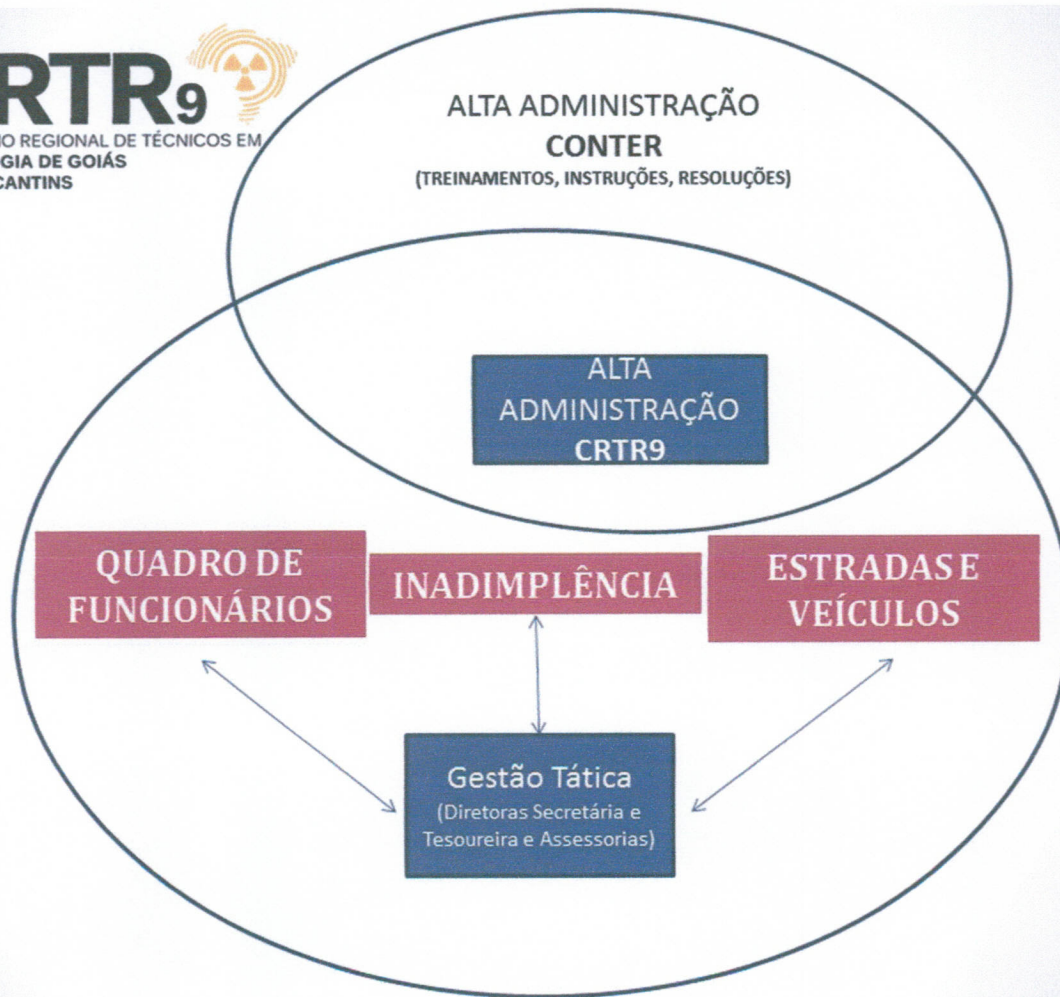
RTR9
O REGIONAL DE TÉCNICOS EM
GIA DE GOIÁS
CANTINS

ALTA ADMINISTRAÇÃO
CONTER
(TREINAMENTOS, INSTRUÇÕES, RESOLUÇÕES)

ALTA ADMINISTRAÇÃO
CRTR9

QUADRO DE FUNCIONÁRIOS

INADIMPLÊNCIA

ESTRADAS E VEÍCULOS

Gestão Tática
(Diretoras Secretária e Tesoureira e Assessorias)